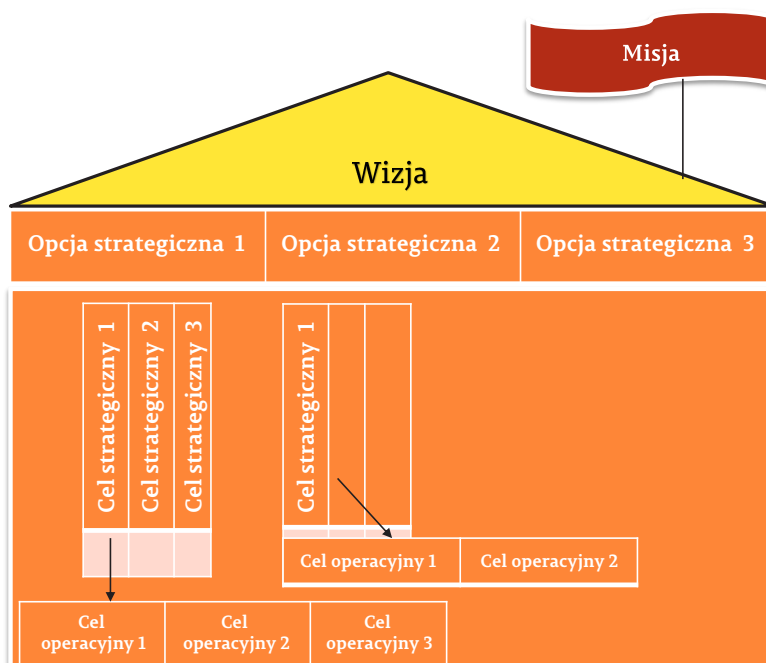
Misja

Wizja

Opcja strategiczna 1
Opcja strategiczna 2
Opcja strategiczna 3

Cel strategiczny 1
Cel strategiczny 2
Cel strategiczny 3

Cel strategiczny 1

Cel operacyjny 1
Cel operacyjny 2

Cel operacyjny 1
Cel operacyjny 2
Cel operacyjny 3